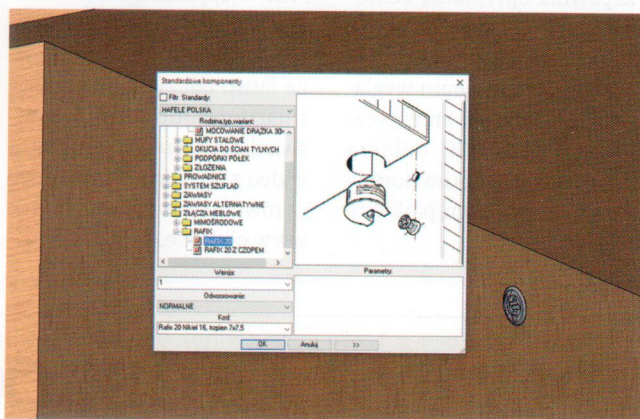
Standardowe komponenty

Filtr Standardy:

HAFELE POLSKA

Rodzina,typ,wariant:

MOCOWANIE DRĄŻKA 30
MUFY STALOWE
OKUCIA DO ŚCIAN TYLNYCH
PODPÓRKI PÓŁEK
ZŁOŻENIA
PROWADNICE
SYSTEM SZUFLAD
ZAWIASY
ZAWIASY ALTERNATYWNE
ZŁĄCZA MEBLOWE
MIMOŚRODOWE
RAFIX
RAFIX 20
RAFIX 20 Z CZOPEM

Wersja:

1

Odwzorowanie:

NORMALNE

Kod:

Rafix 20 Nikiel 16, kopien 7x7,5

Parametry:

OK

Anuluj

>>